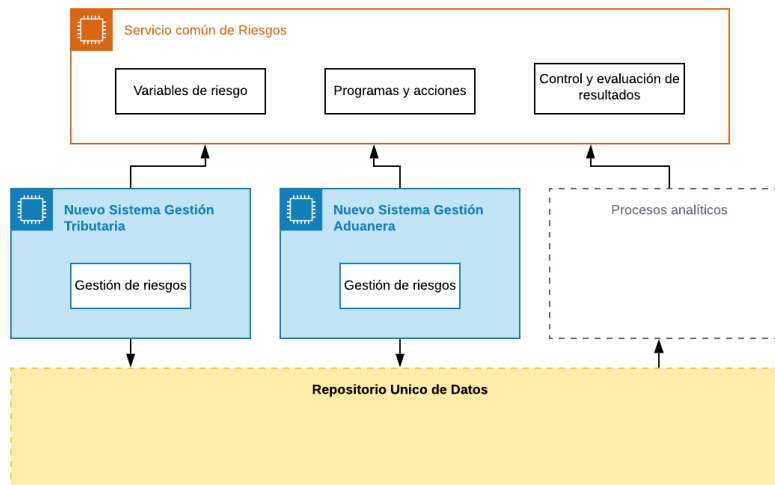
Servicio común de Riesgos

Variables de riesgo

Programas y acciones

Control y evaluación de resultados

Nuevo Sistema Gestión Tributaria

Gestión de riesgos

Nuevo Sistema Gestión Aduanera

Gestión de riesgos

Procesos analíticos

Repositorio Unico de Datos